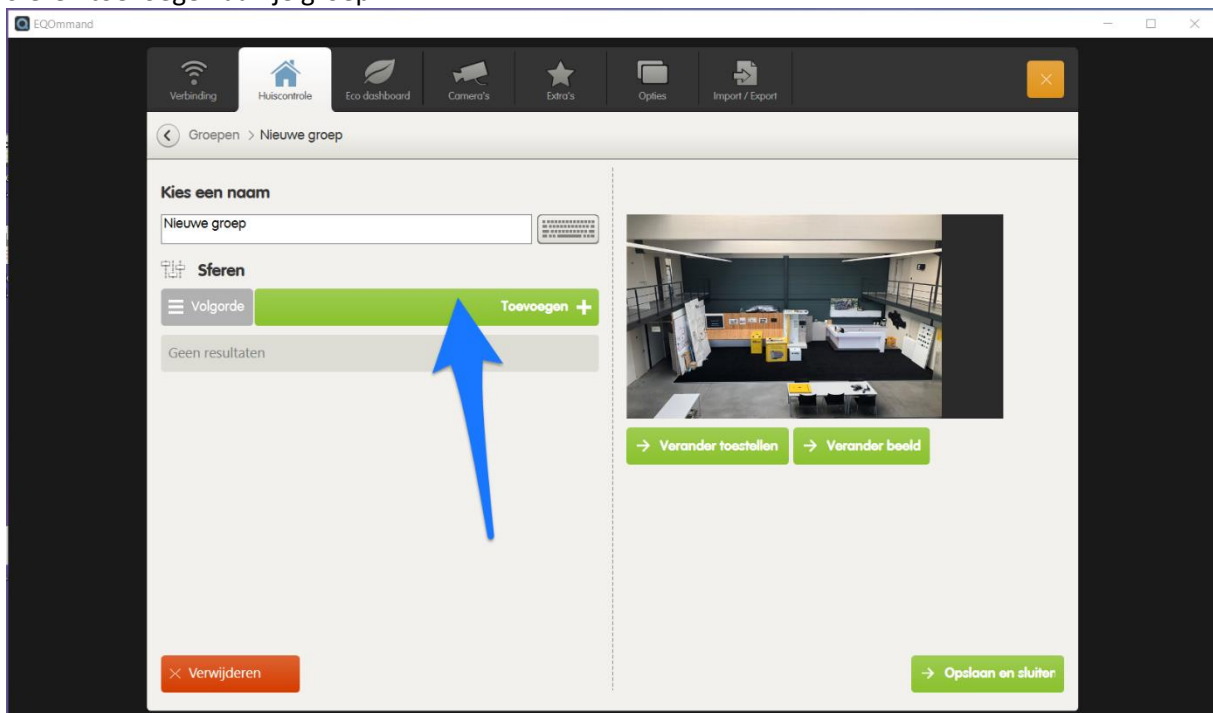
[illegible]

EQOmmand

Verbinding
Huiscontrole
Eco dashboard
Camera's
Extra's
Opties
Import / Export

Groepen > Nieuwe groep

Kies een naam

Nieuwe groep

Sferen

Volgorde

Toevoegen +

Geen resultaten

→ Verander toestellen

→ Verander beeld

× Verwijderen

→ Opslaan en sluiten